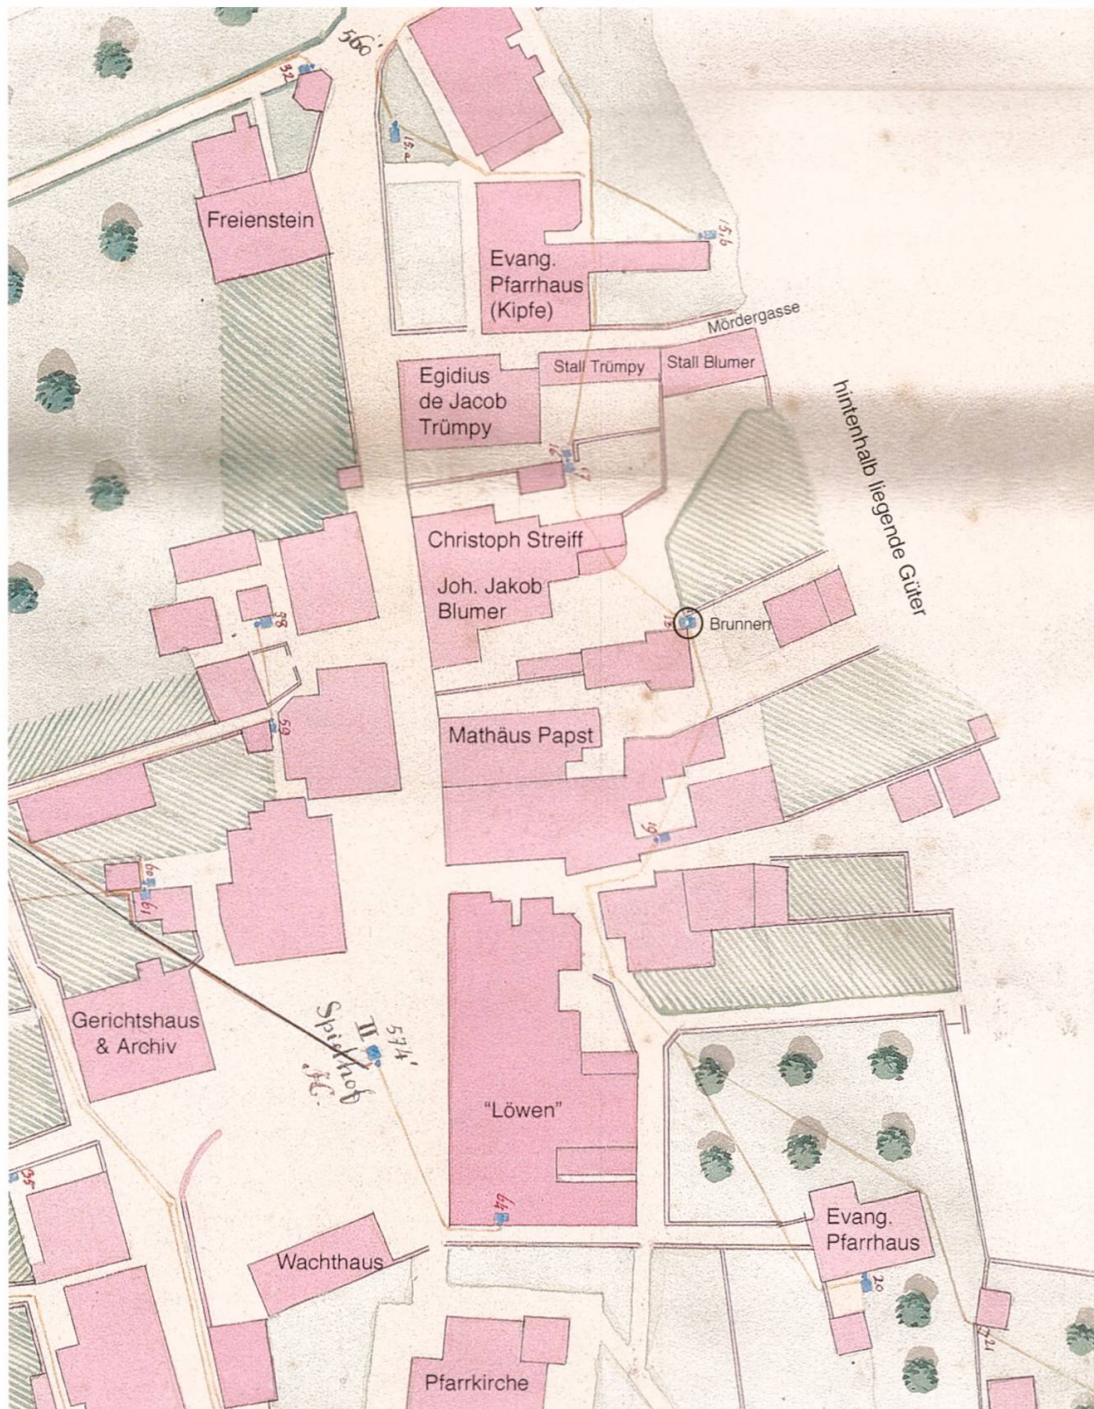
566'

52

15a

Freienstein

15b

Evang.
Pfarrhaus
(Kipfe)

Mördergasse

Egidius
de Jacob
Trümpy

Stall Trümpy

Stall Blumer

hintenhalb liegende Güter

16

17

Christoph Streiff

Joh. Jakob
Blumer

58

18

Brunnen

59

Mathäus Papst

19

60

61

Gerichtshaus
& Archiv

II

574'

Spielhof

"Löwen"

35

64

Wachthaus

Evang.
Pfarrhaus

20

21

Pfarrkirche